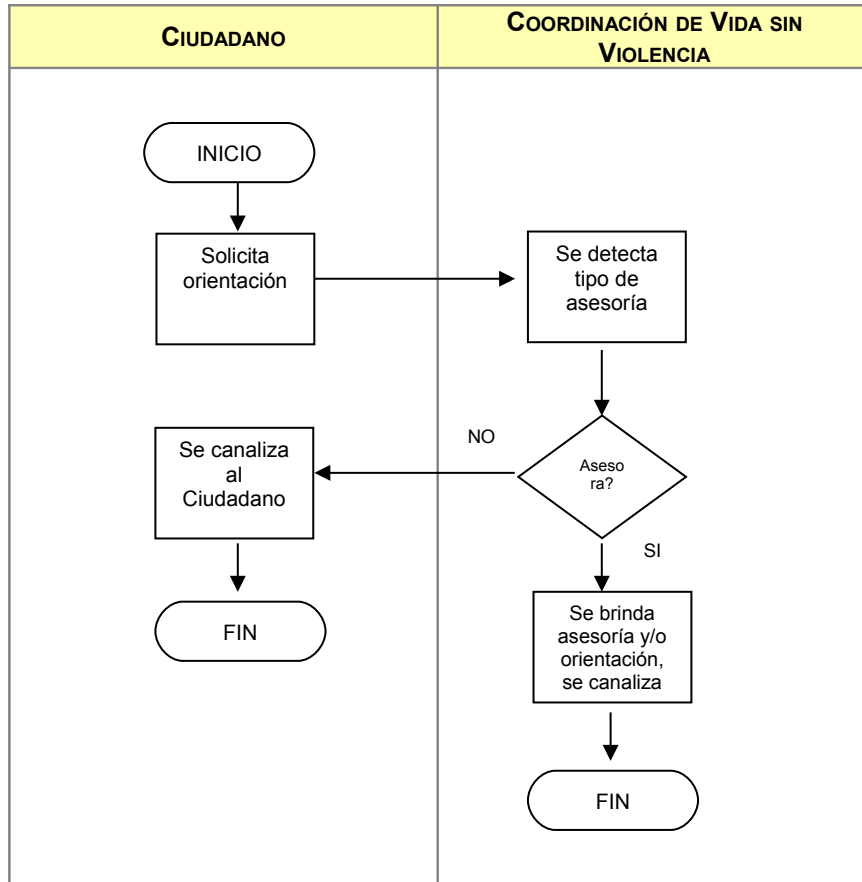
CIUDADANO

COORDINACIÓN DE VIDA SIN VIOLENCIA

INICIO

Solicita orientación

Se detecta tipo de asesoría

NO

Aseso ra?

Se canaliza al Ciudadano

SI

FIN

Se brinda asesoría y/o orientación, se canaliza

FIN